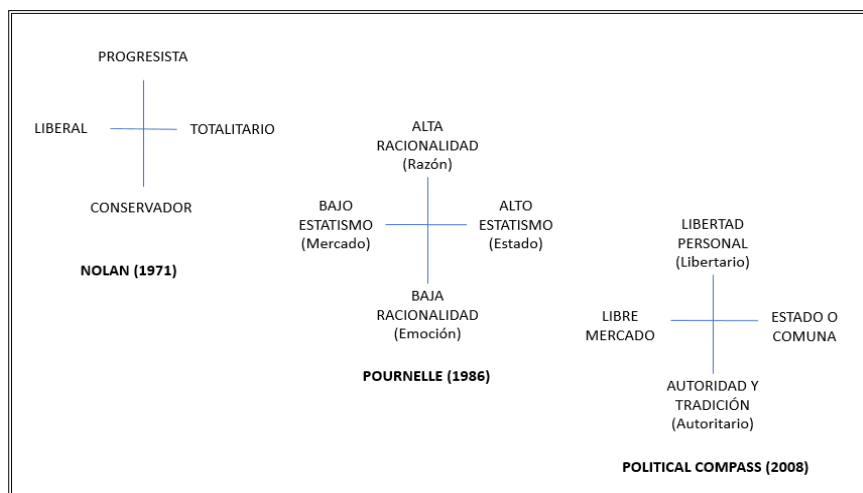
PROGRESISTA

LIBERAL

TOTALITARIO

CONSERVADOR

NOLAN (1971)

ALTA RACIONALIDAD (Razón)

BAJO ESTATISMO (Mercado)

ALTO ESTATISMO (Estado)

BAJA RACIONALIDAD (Emoción)

POURNELLE (1986)

LIBERTAD PERSONAL (Libertario)

LIBRE MERCADO

ESTADO O COMUNA

AUTORIDAD Y TRADICIÓN (Autoritario)

POLITICAL COMPASS (2008)